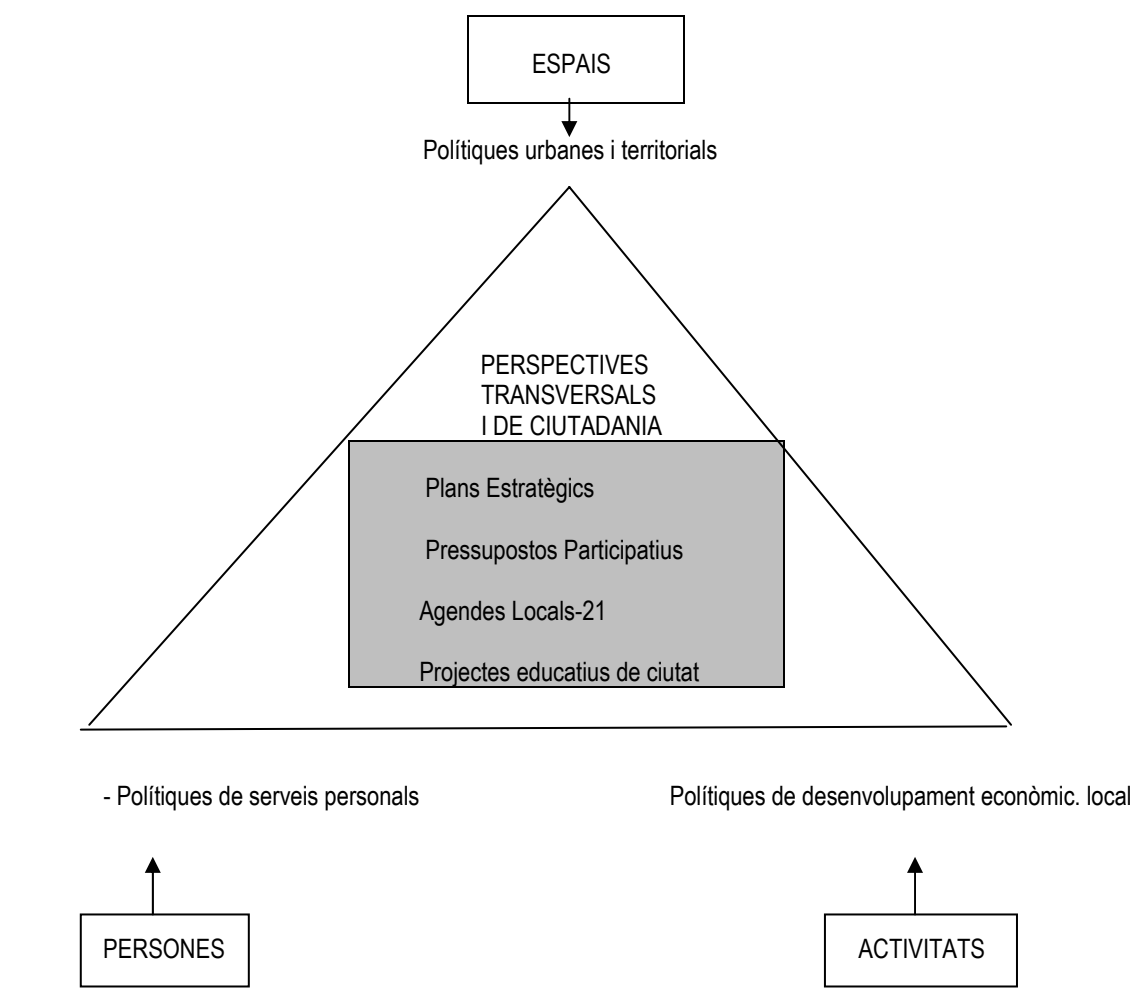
ESPAIS

Polítiques urbanes i territorials

PERSPECTIVES
TRANSVERSALS
I DE CIUTADANIA

Plans Estratègics

Pressupostos Participatius

Agendes Locals-21

Projectes educatius de ciutat

- Polítiques de serveis personals

Polítiques de desenvolupament econòmic. local

PERSONES

ACTIVITATS